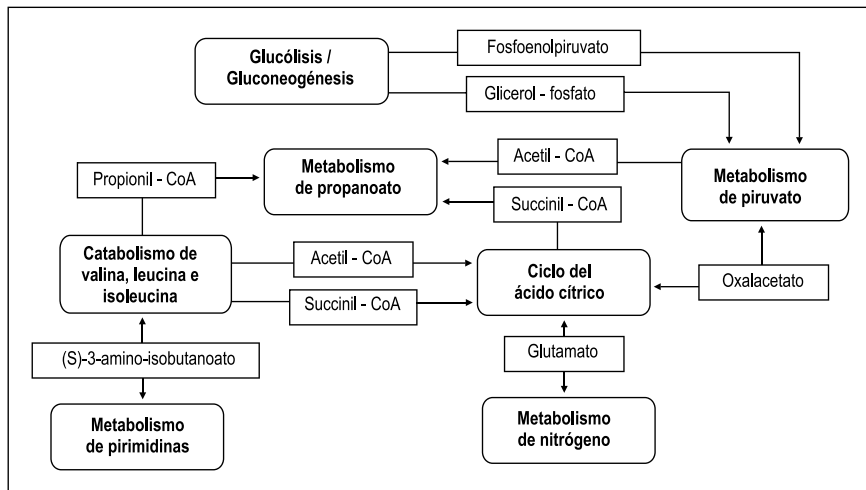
Glucólisis / Gluconeogénesis

Fosfoenolpiruvato

Glicerol - fosfato

Propionil - CoA

Metabolismo de propanoato

Acetil - CoA

Metabolismo de piruvato

Succinil - CoA

Catabolismo de valina, leucina e isoleucina

Acetil - CoA

Ciclo del ácido cítrico

Oxalacetato

Succinil - CoA

(S)-3-amino-isobutanoato

Glutamato

Metabolismo de pirimidinas

Metabolismo de nitrógeno